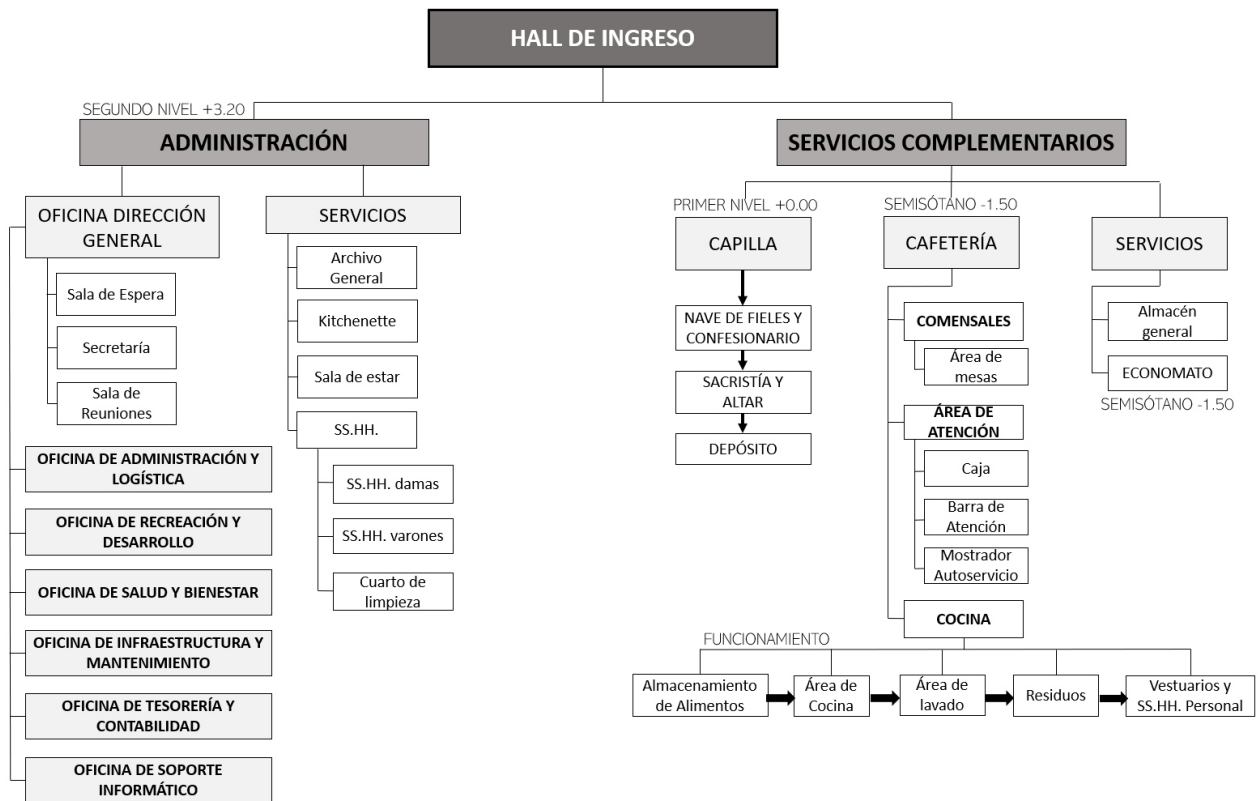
HALL DE INGRESO

SEGUNDO NIVEL +3.20

ADMINISTRACIÓN

OFICINA DIRECCIÓN GENERAL

Sala de Espera

Secretaría

Sala de Reuniones

OFICINA DE ADMINISTRACIÓN Y LOGÍSTICA

OFICINA DE RECREACIÓN Y DESARROLLO

OFICINA DE SALUD Y BIENESTAR

OFICINA DE INFRAESTRUCTURA Y MANTENIMIENTO

OFICINA DE TESORERÍA Y CONTABILIDAD

OFICINA DE SOPORTE INFORMÁTICO

SERVICIOS

Archivo General

Kitchenette

Sala de estar

SS.HH.

SS.HH. damas

SS.HH. varones

Cuarto de limpieza

SERVICIOS COMPLEMENTARIOS

PRIMER NIVEL +0.00

CAPILLA

NAVE DE FIELES Y CONFESIONARIO

SACRISTÍA Y ALTAR

DEPÓSITO

SEMISÓTANO -1.50

CAFETERÍA

COMENSALES

Área de mesas

ÁREA DE ATENCIÓN

Caja

Barra de Atención

Mostrador Autoservicio

COCINA

FUNCIONAMIENTO

Almacenamiento de Alimentos

Área de Cocina

Área de lavado

Residuos

Vestuarios y SS.HH. Personal

SERVICIOS

Almacén general

ECONOMATO

SEMISÓTANO -1.50